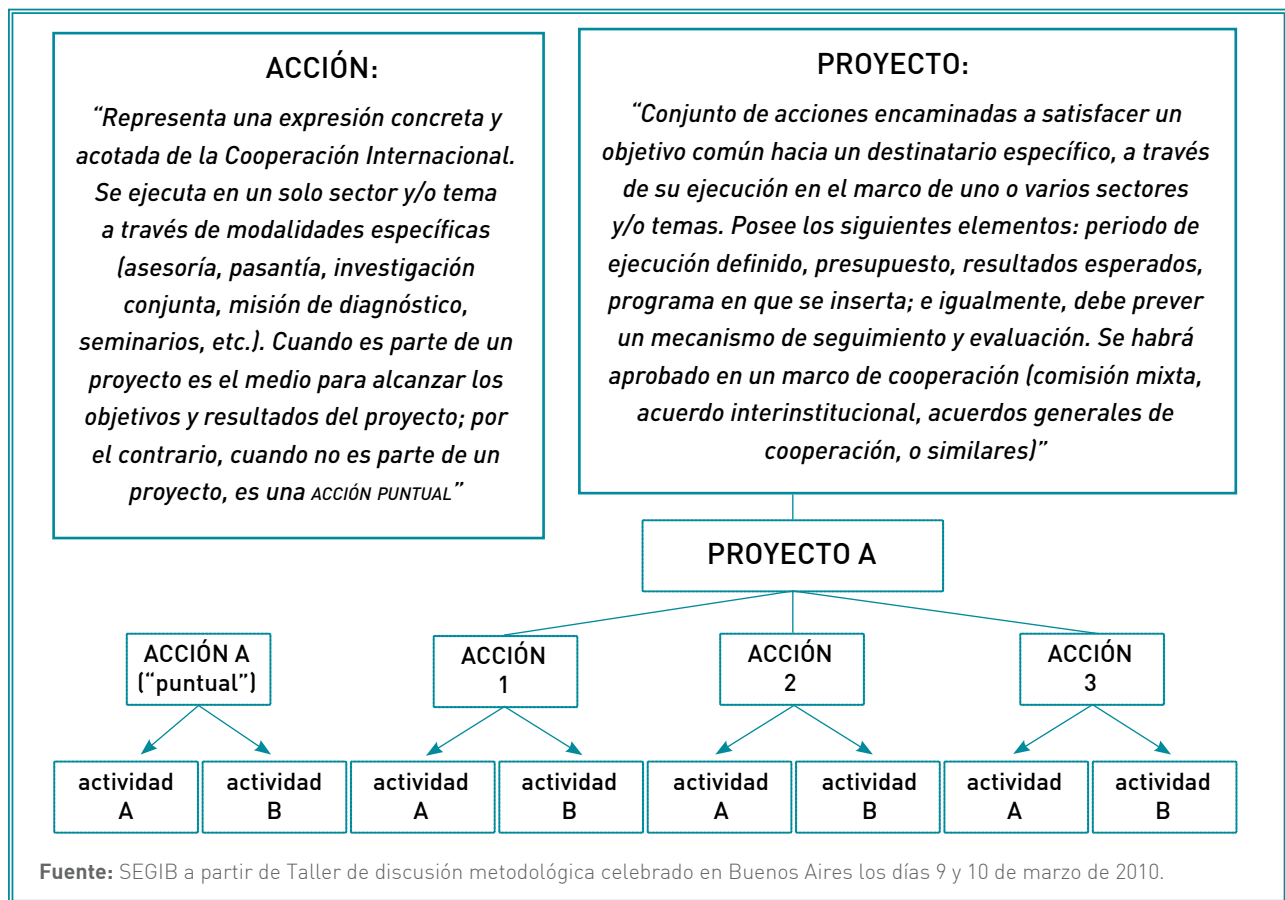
ACCIÓN:

"Representa una expresión concreta y acotada de la Cooperación Internacional. Se ejecuta en un solo sector y/o tema a través de modalidades específicas (asesoría, pasantía, investigación conjunta, misión de diagnóstico, seminarios, etc.). Cuando es parte de un proyecto es el medio para alcanzar los objetivos y resultados del proyecto; por el contrario, cuando no es parte de un proyecto, es una ACCIÓN PUNTUAL"

PROYECTO:

"Conjunto de acciones encaminadas a satisfacer un objetivo común hacia un destinatario específico, a través de su ejecución en el marco de uno o varios sectores y/o temas. Posee los siguientes elementos: periodo de ejecución definido, presupuesto, resultados esperados, programa en que se inserta; e igualmente, debe prever un mecanismo de seguimiento y evaluación. Se habrá aprobado en un marco de cooperación (comisión mixta, acuerdo interinstitucional, acuerdos generales de cooperación, o similares)"

PROYECTO A

ACCIÓN A ("puntual")

ACCIÓN 1

ACCIÓN 2

ACCIÓN 3

actividad A

actividad B

actividad A

actividad B

actividad A

actividad B

actividad A

actividad B

Fuente: SEGIB a partir de Taller de discusión metodológica celebrado en Buenos Aires los días 9 y 10 de marzo de 2010.